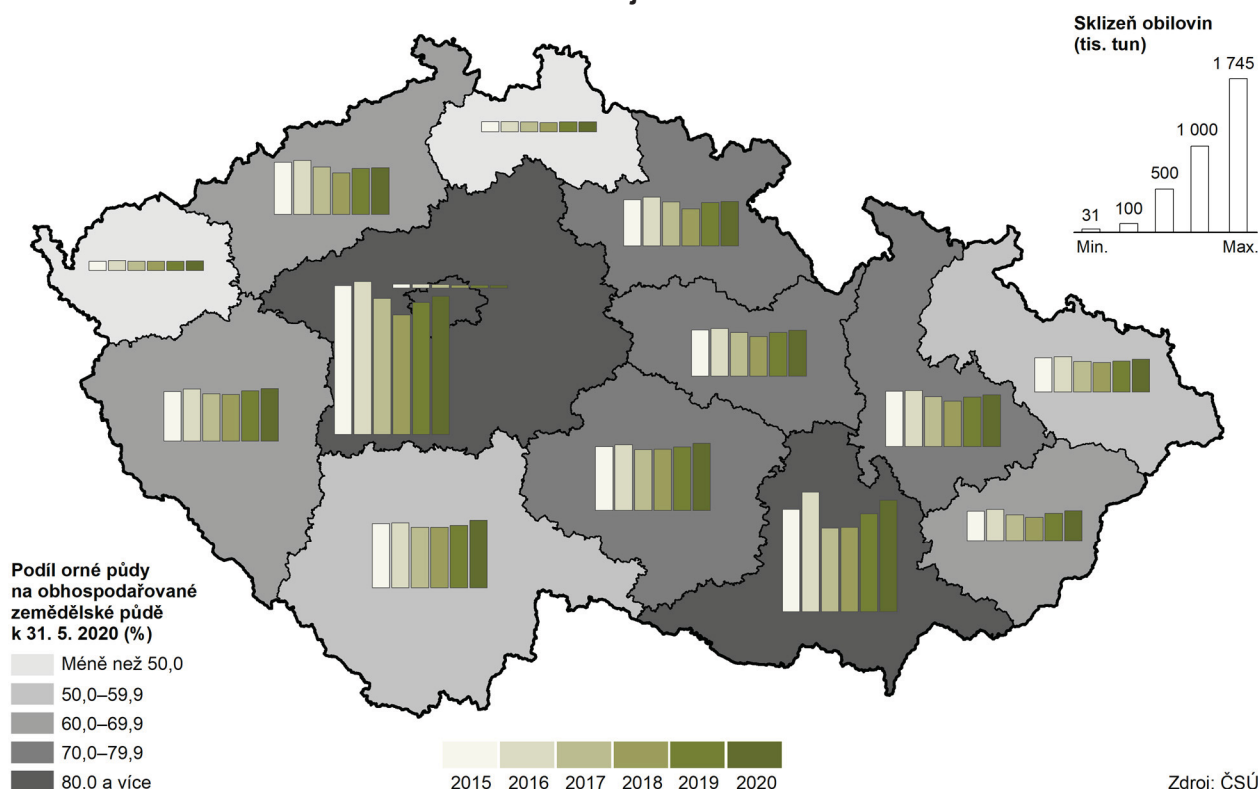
Sklizeň obilovin (tis. tun)

1 745

1 000

500

100

31

Min.

Max.

Podíl orné půdy na obhospodařované zemědělské půdě k 31. 5. 2020 (%)

Méně než 50,0

50,0–59,9

60,0–69,9

70,0–79,9

80,0 a více

2015 2016 2017 2018 2019 2020

Zdroj: ČSÚ